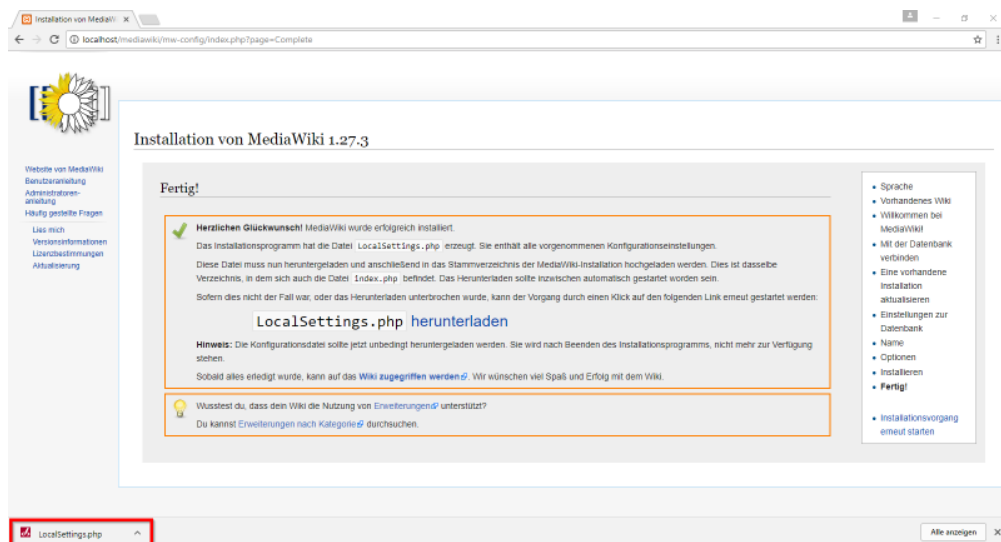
Installation von MediaWi ×

localhost/mediawiki/mw-config/index.php?page=Complete

Installation von MediaWiki 1.27.3

Website von MediaWiki
Benutzeranleitung
Administratorenanleitung
Häufig gestellte Fragen

Lies mich
Versionsinformationen
Lizenzbestimmungen
Aktualisierung

Fertig!

**Herzlichen Glückwunsch!** MediaWiki wurde erfolgreich installiert.

Das Installationsprogramm hat die Datei LocalSettings.php erzeugt. Sie enthält alle vorgenommenen Konfigurationseinstellungen.

Diese Datei muss nun heruntergeladen und anschließend in das Stammverzeichnis der MediaWiki-Installation hochgeladen werden. Dies ist dasselbe Verzeichnis, in dem sich auch die Datei Index.php befindet. Das Herunterladen sollte inzwischen automatisch gestartet worden sein.

Sofern dies nicht der Fall war, oder das Herunterladen unterbrochen wurde, kann der Vorgang durch einen Klick auf den folgenden Link erneut gestartet werden:

LocalSettings.php herunterladen

**Hinweis:** Die Konfigurationsdatei sollte jetzt unbedingt heruntergeladen werden. Sie wird nach Beenden des Installationsprogramms, nicht mehr zur Verfügung stehen.

Sobald alles erledigt wurde, kann auf das **Wiki zugegriffen werden**. Wir wünschen viel Spaß und Erfolg mit dem Wiki.

Wusstest du, dass dein Wiki die Nutzung von Erweiterungen unterstützt?

Du kannst Erweiterungen nach Kategorie durchsuchen.

- Sprache
- Vorhandenes Wiki
- Willkommen bei MediaWiki!
- Mit der Datenbank verbinden
- Eine vorhandene Installation aktualisieren
- Einstellungen zur Datenbank
- Name
- Optionen
- Installieren
- **Fertig!**

- Installationsvorgang erneut starten

LocalSettings.php

Alle anzeigen